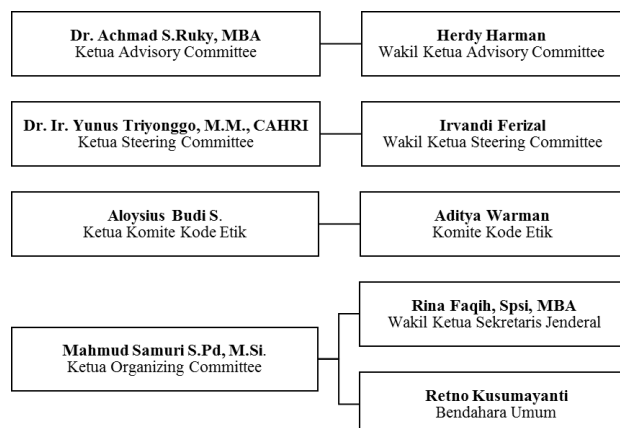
**Dr. Achmad S.Ruky, MBA**
Ketua Advisory Committee

**Herdy Harman**
Wakil Ketua Advisory Committee

**Dr. Ir. Yunus Triyonggo, M.M., CAHRI**
Ketua Steering Committee

**Irvandi Ferizal**
Wakil Ketua Steering Committee

**Aloysius Budi S.**
Ketua Komite Kode Etik

**Aditya Warman**
Komite Kode Etik

**Mahmud Samuri S.Pd, M.Si.**
Ketua Organizing Committee

**Rina Faqih, Spsi, MBA**
Wakil Ketua Sekretaris Jenderal

**Retno Kusumayanti**
Bendahara Umum